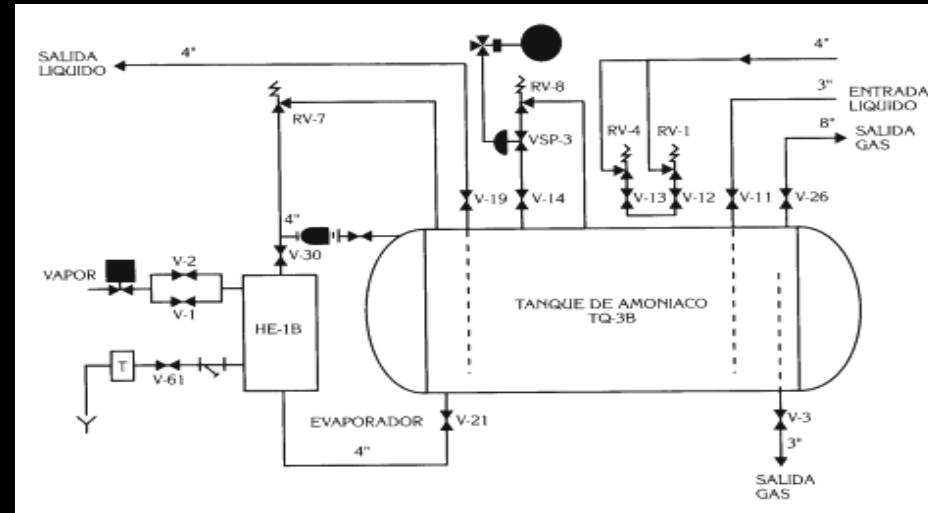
SALIDA LIQUIDO
4"
RV-8
4"
3"
ENTRADA LIQUIDO
RV-7
VSP-3
RV-4
RV-1
8"
SALIDA GAS
V-19
V-14
V-13
V-12
V-11
V-26
4"
V-30
VAPOR
V-2
V-1
HE-1B
TANQUE DE AMONIACO
TQ-3B
T
V-61
EVAPORADOR
V-21
V-3
4"
3"
SALIDA GAS